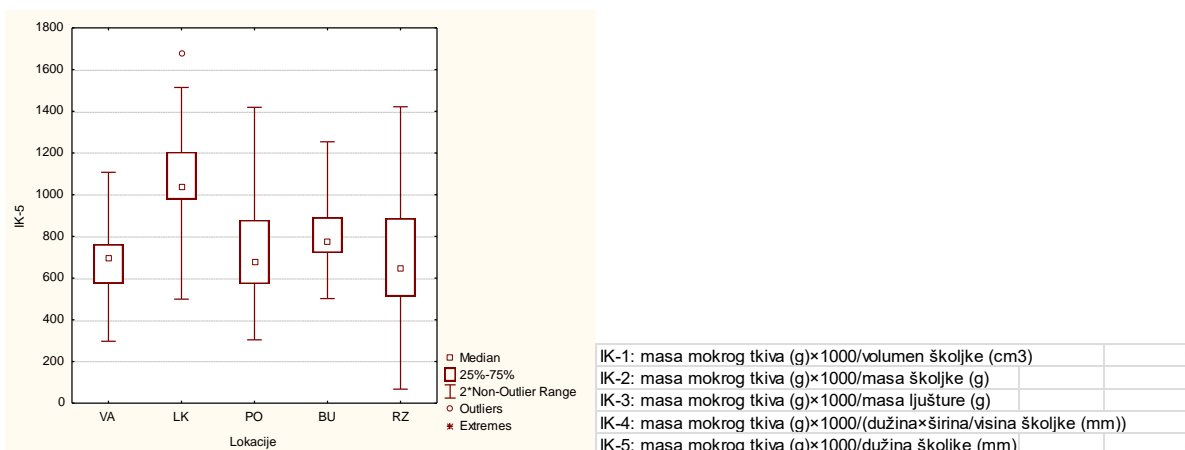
1800
1600
1400
1200
1000
800
600
400
200
0

IK-5

VA LK PO BU RZ

Lokacije

Median
25%-75%
2*Non-Outlier Range
Outliers
Extremes

IK-1: masa mokrog tkiva (g)×1000/volumen školjke (cm3)
IK-2: masa mokrog tkiva (g)×1000/masa školjke (g)
IK-3: masa mokrog tkiva (g)×1000/masa ljušture (g)
IK-4: masa mokrog tkiva (g)×1000/(dužina×širina/visina školjke (mm))
IK-5: masa mokrog tkiva (g)×1000/dužina školjke (mm)